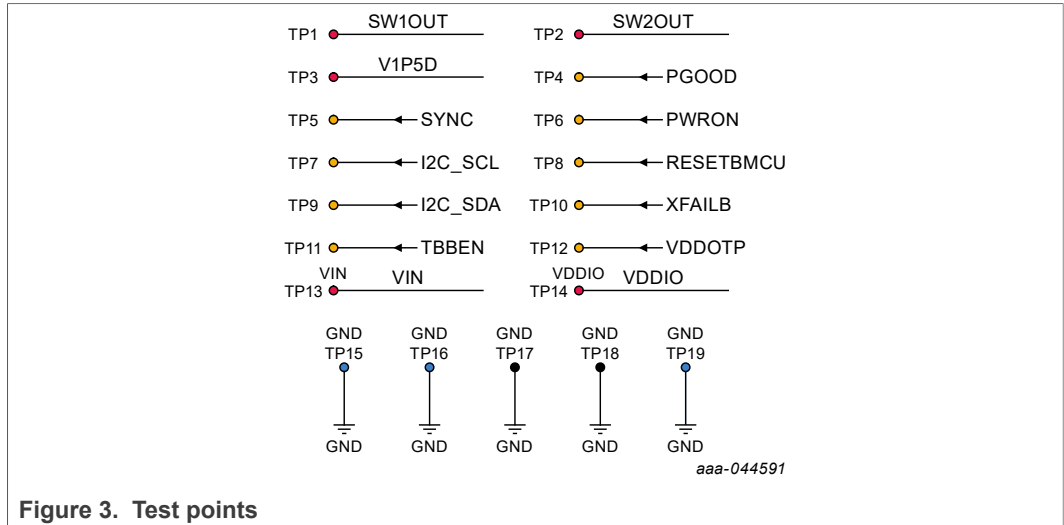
TP1 SW1OUT
TP2 SW2OUT
TP3 V1P5D
TP4 PGOOD
TP5 SYNC
TP6 PWRON
TP7 I2C_SCL
TP8 RESETBMCU
TP9 I2C_SDA
TP10 XFAILB
TP11 TBBEN
TP12 VDDOTP
VIN
TP13 VIN
VDDIO
TP14 VDDIO

GND
TP15
GND

GND
TP16
GND

GND
TP17
GND

GND
TP18
GND

GND
TP19
GND

aaa-044591

Figure 3. Test points